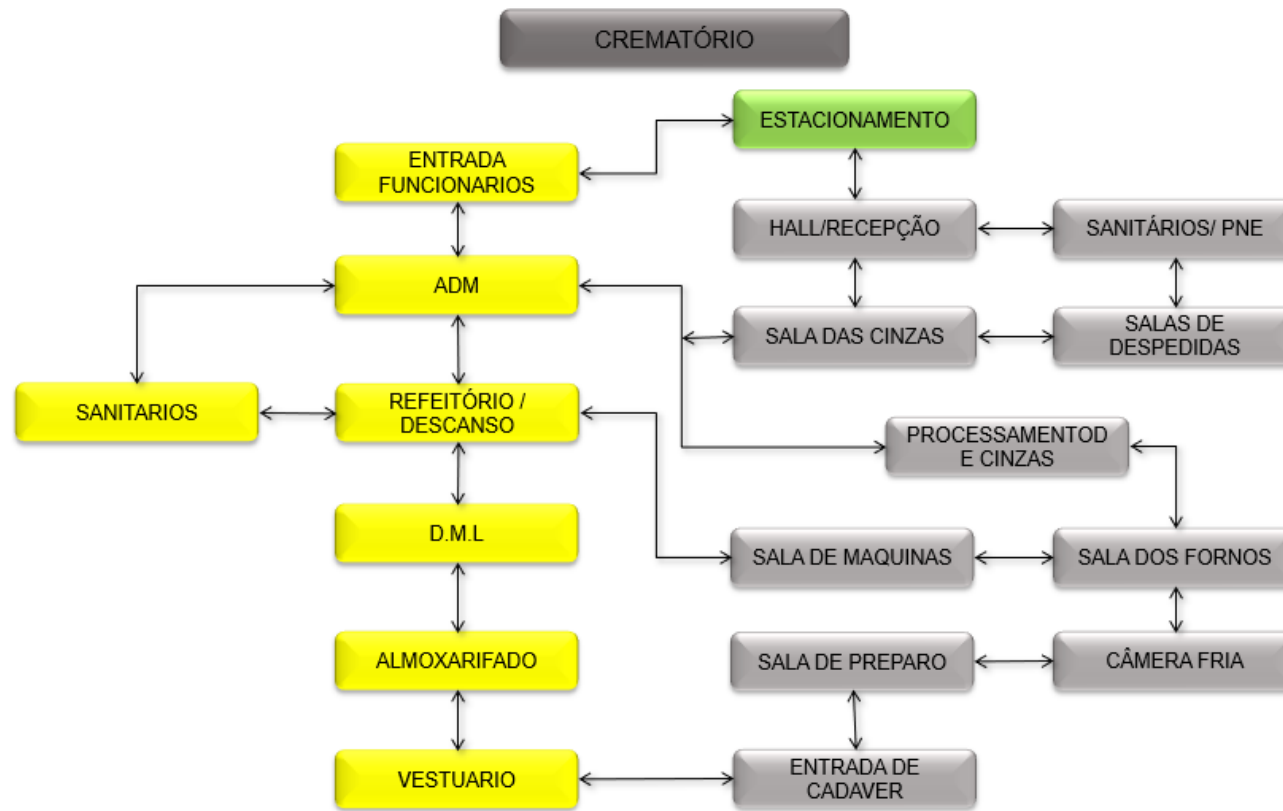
CREMATÓRIO

ESTACIONAMENTO

ENTRADA FUNCIONARIOS

HALL/RECEPÇÃO

SANITÁRIOS/ PNE

ADM

SALA DAS CINZAS

SALAS DE DESPEDIDAS

SANITARIOS

REFEITÓRIO / DESCANSO

PROCESSAMENTOD E CINZAS

D.M.L

SALA DE MAQUINAS

SALA DOS FORNOS

ALMOXARIFADO

SALA DE PREPARO

CÂMERA FRIA

VESTUARIO

ENTRADA DE CADAVER